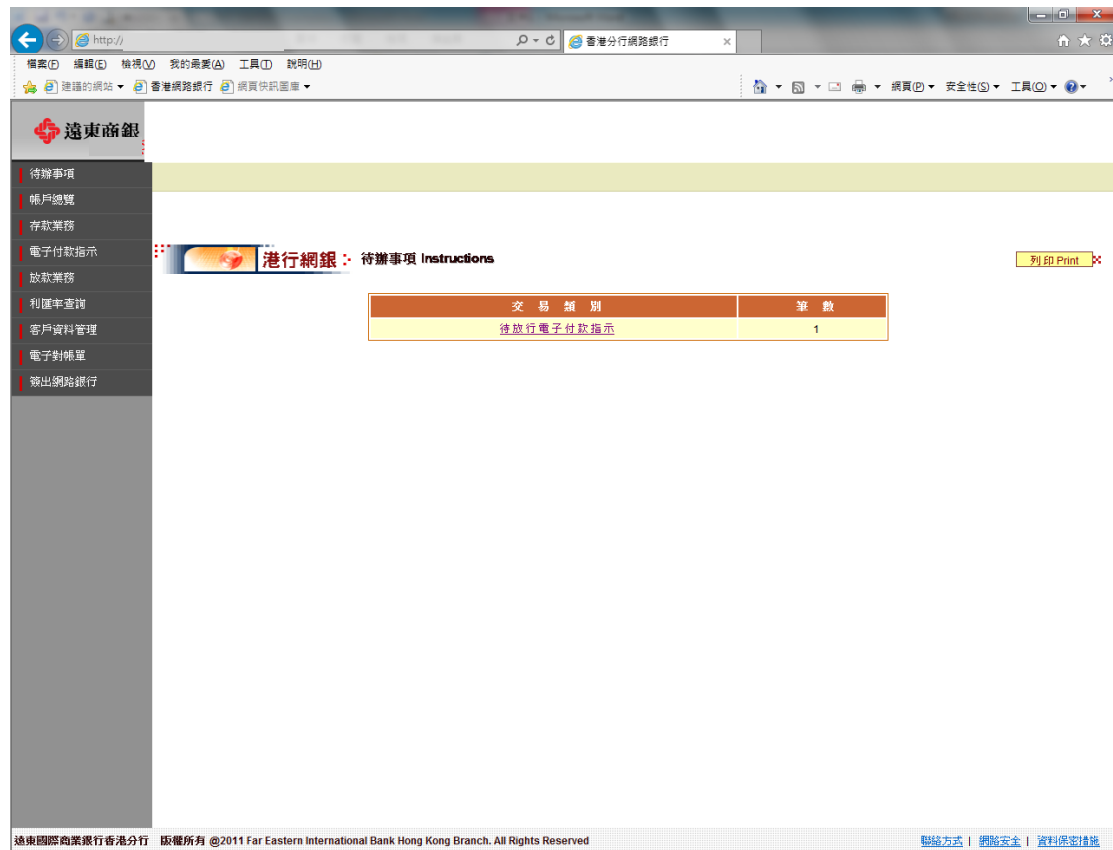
http://

香港分行網路銀行

檔案(F) 編輯(E) 檢視(V) 我的最愛(A) 工具(T) 說明(H)

建議的網站 ▾ 香港網路銀行 網頁快訊圖庫 ▾

網頁(P) ▾ 安全性(S) ▾ 工具(O) ▾

遠東商銀

待辦事項
帳戶總覽
存款業務
電子付款指示
放款業務
利匯率查詢
客戶資料管理
電子對帳單
簽出網路銀行

港行網銀 待辦事項 Instructions

列印 Print

| 交易類別 | 筆數 |
|---|---|
| 待放行電子付款指示 | 1 |

遠東國際商業銀行香港分行 版權所有 @2011 Far Eastern International Bank Hong Kong Branch. All Rights Reserved

聯絡方式 | 網路安全 | 資料保密措施